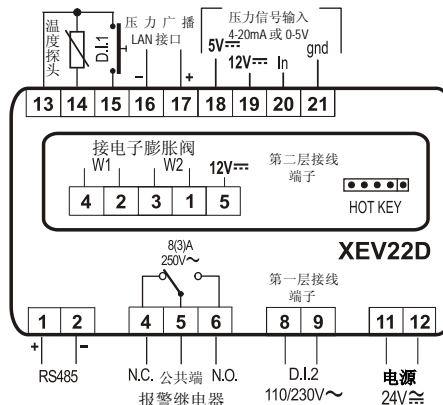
温度探头

D.I.1

压力广播 LAN接口

压力信号输入 4-20mA 或 0-5V

5V⎓

12V⎓

In

gnd

–

+

| 13 | 14 | 15 | 16 | 17 | 18 | 19 | 20 | 21 |
|---|---|---|---|---|---|---|---|---|

接电子膨胀阀

W1

W2

12V⎓

| 4 | 2 | 3 | 1 | 5 |
|---|---|---|---|---|

第二层接线端子

HOT KEY

XEV22D

8(3)A 250V~

第一层接线端子

| 1 | 2 | 4 | 5 | 6 | 8 | 9 | 11 | 12 |
|---|---|---|---|---|---|---|---|---|

+

–

RS485

N.C. 公共端 N.O.

报警继电器

D.I.2

110/230V~

电源

24V≂